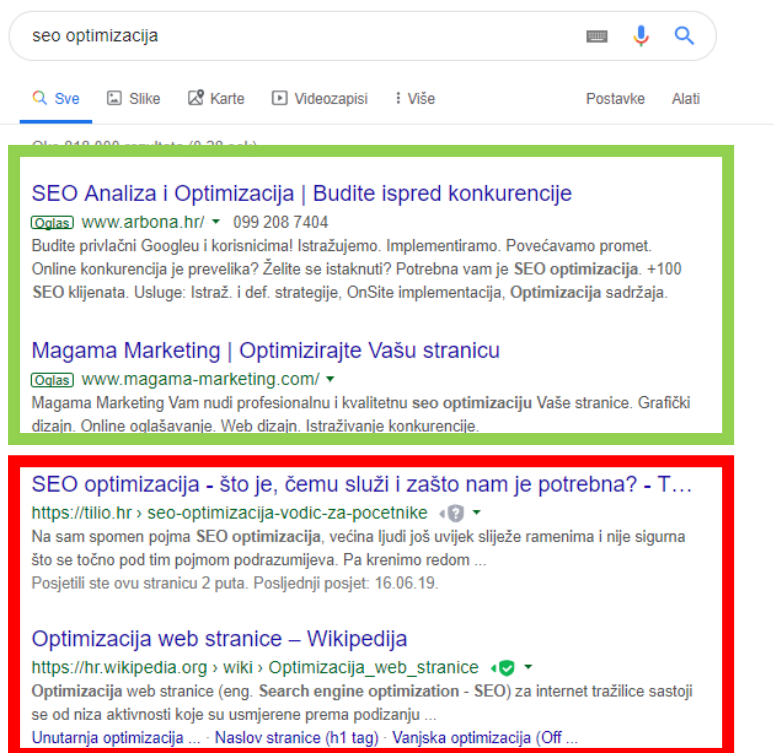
seo optimizacija

Sve Slike Karte Videozapisi Više Postavke Alati

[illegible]

SEO Analiza i Optimizacija | Budite ispred konkurencije
Oglas www.arbona.hr/ 099 208 7404
Budite privlačni Googleu i korisnicima! Istražujemo. Implementiramo. Povećavamo promet. Online konkurencija je prevelika? Želite se istaknuti? Potrebna vam je SEO optimizacija. +100 SEO klijenata. Usluge: Istraž. i def. strategije, OnSite implementacija, Optimizacija sadržaja.

Magama Marketing | Optimizirajte Vašu stranicu
Oglas www.magama-marketing.com/
Magama Marketing Vam nudi profesionalnu i kvalitetnu seo optimizaciju Vaše stranice. Grafički dizajn. Online oglašavanje. Web dizajn. Istraživanje konkurencije.

SEO optimizacija - što je, čemu služi i zašto nam je potrebna? - T...
https://tilio.hr › seo-optimizacija-vodic-za-pocetnike
Na sam spomen pojma SEO optimizacija, većina ljudi još uvijek sliježe ramenima i nije sigurna što se točno pod tim pojmom podrazumijeva. Pa krenimo redom ...
Posjetili ste ovu stranicu 2 puta. Posljednji posjet: 16.06.19.

Optimizacija web stranice – Wikipedija
https://hr.wikipedia.org › wiki › Optimizacija_web_stranice
Optimizacija web stranice (eng. Search engine optimization - SEO) za internet tražilice sastoji se od niza aktivnosti koje su usmjerene prema podizanju ...
Unutarnja optimizacija ... · Naslov stranice (h1 tag) · Vanjska optimizacija (Off ...